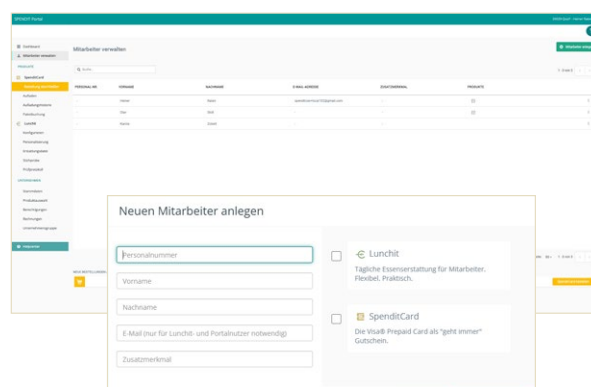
SPENDIT Portal

Mitarbeiter verwalten

Neuen Mitarbeiter anlegen

Personalnummer

Vorname

Nachname

E-Mail (nur für Lunchit- und Portalnutzer notwendig)

Zusatzmerkmal

Lunchit

Tägliche Essenserstattung für Mitarbeiter. Flexibel. Praktisch.

SpenditCard

Die Visa® Prepaid Card als "geht immer" Gutschein.